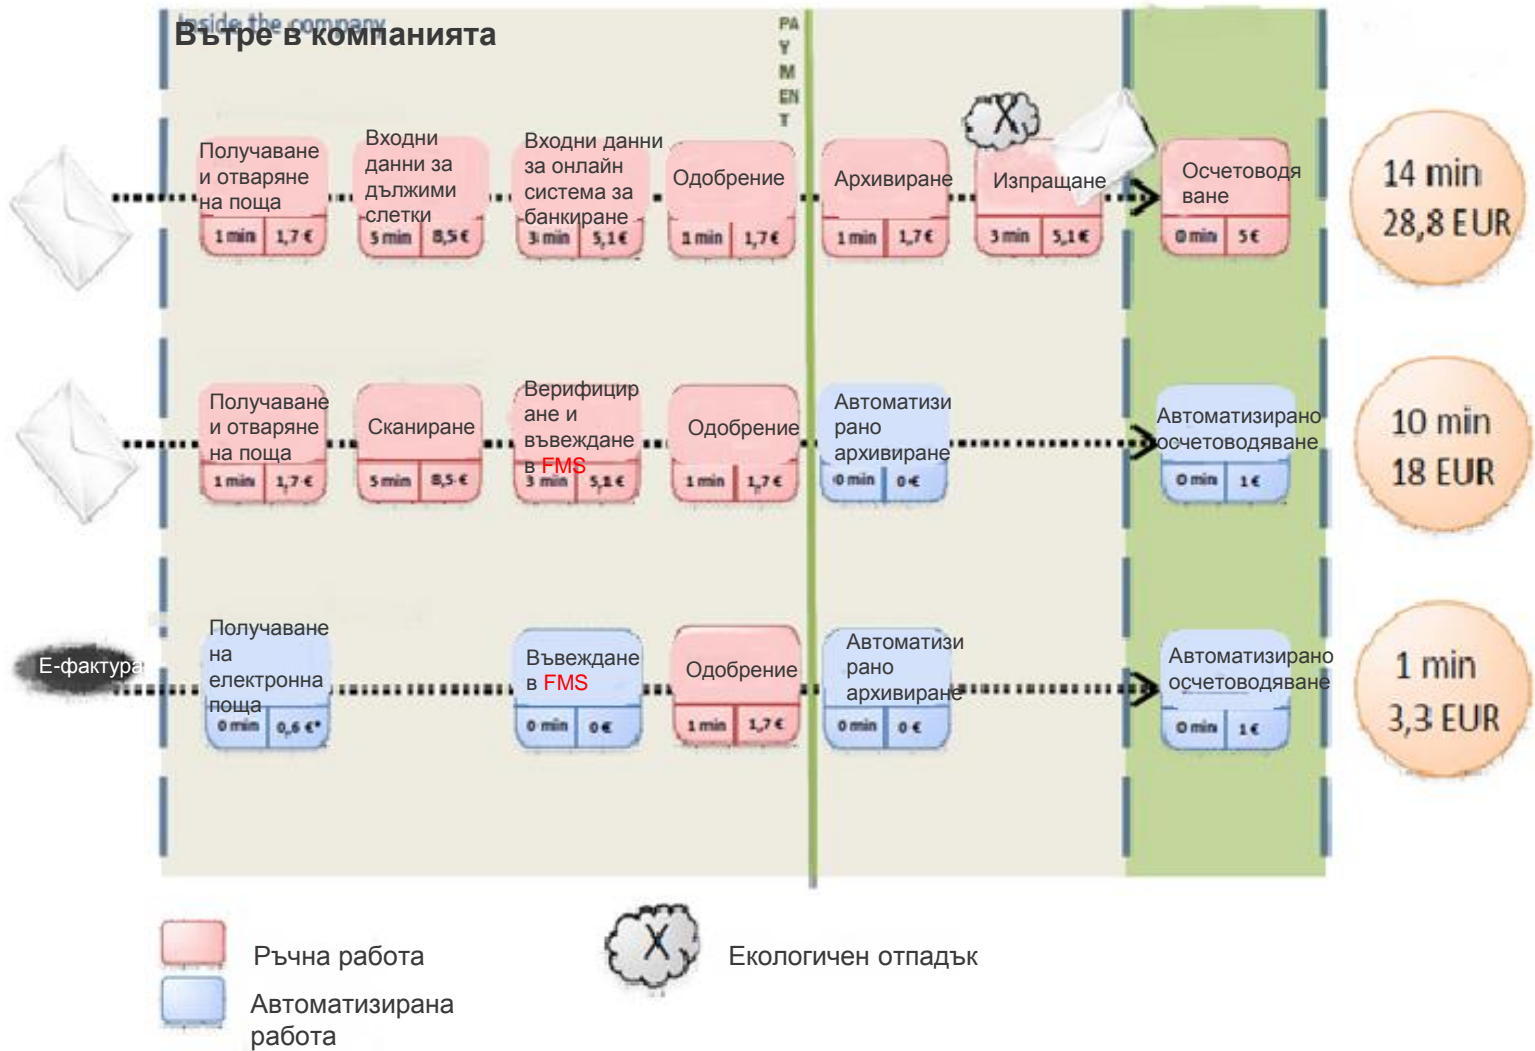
Inside the company
Вътре в компанията

PAYMENT

Получаване и отваряне на поща
1 min 1,7 €

Входни данни за дължими сметки
5 min 8,5 €

Входни данни за онлайн система за банкиране
3 min 5,1 €

Одобрение
1 min 1,7 €

Архивиране
1 min 1,7 €

Изпращане
3 min 5,1 €

Осчетоводяване
0 min 5 €

14 min
28,8 EUR

Получаване и отваряне на поща
1 min 1,7 €

Сканиране
5 min 8,5 €

Верифициране и въвеждане в FMS
3 min 5,1 €

Одобрение
1 min 1,7 €

Автоматизирано архивиране
0 min 0 €

Автоматизирано осчетоводяване
0 min 1 €

10 min
18 EUR

Е-фактура

Получаване на електронна поща
0 min 0,6 €*

Въвеждане в FMS
0 min 0 €

Одобрение
1 min 1,7 €

Автоматизирано архивиране
0 min 0 €

Автоматизирано осчетоводяване
0 min 1 €

1 min
3,3 EUR

Ръчна работа

Автоматизирана работа

Екологичен отпадък